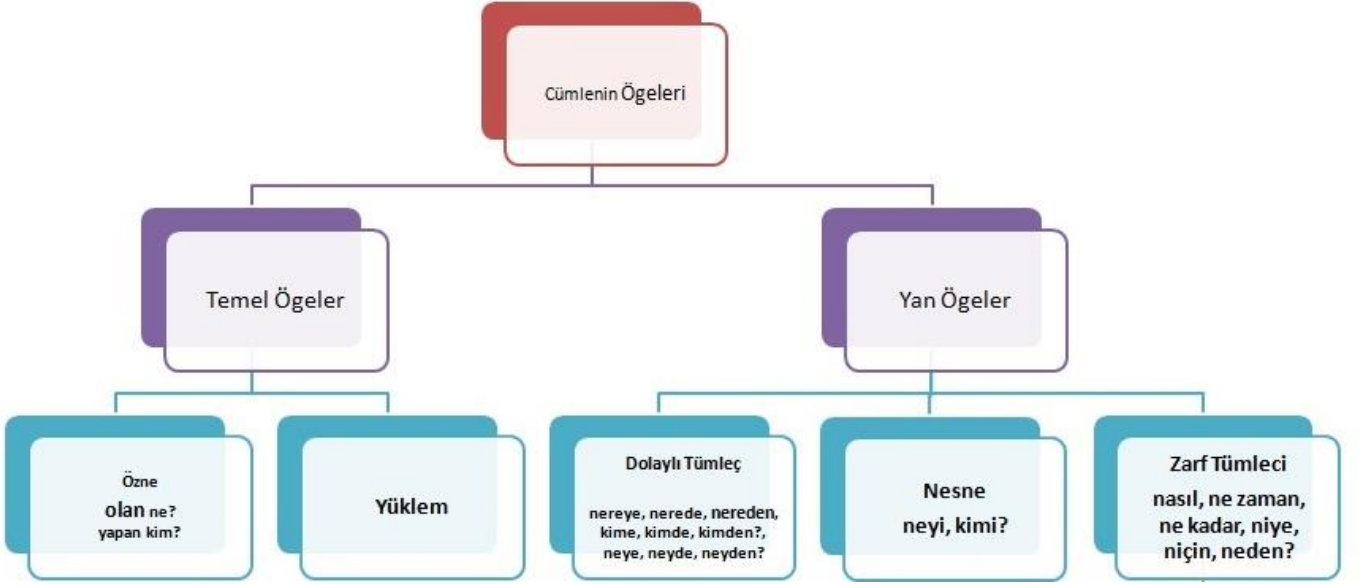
Cümlenin Ögeleri

Temel Ögeler

Yan Ögeler

Özne
olan ne?
yapan kim?

Yüklem

Dolaylı Tümleç
nereye, nerede, nereden, kime, kimde, kimden?, neye, neyde, neyden?

Nesne
neyi, kimi?

Zarf Tümleci
nasıl, ne zaman, ne kadar, niye, niçin, neden?